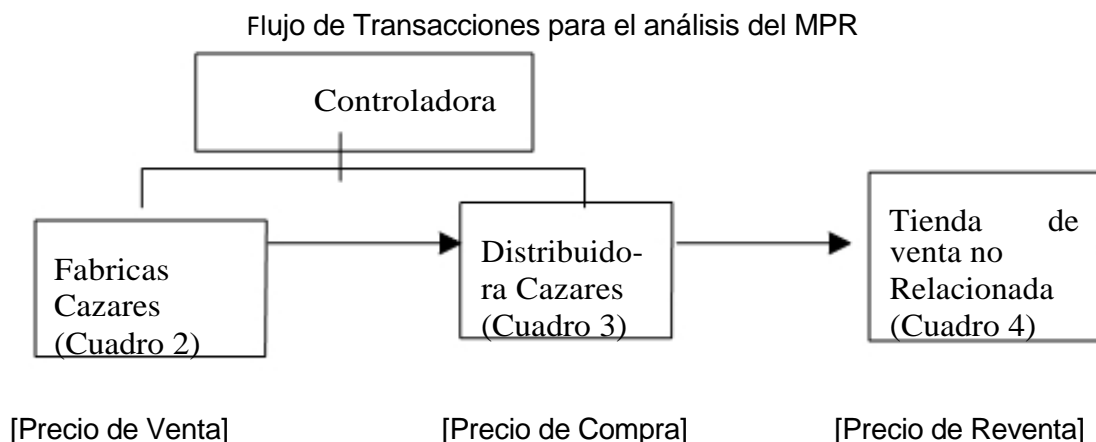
Flujo de Transacciones para el análisis del MPR

Controladora

Fabricas Cazares (Cuadro 2)

Distribuidora Cazares (Cuadro 3)

Tienda de venta no Relacionada (Cuadro 4)

[Precio de Venta]

[Precio de Compra]

[Precio de Reventa]